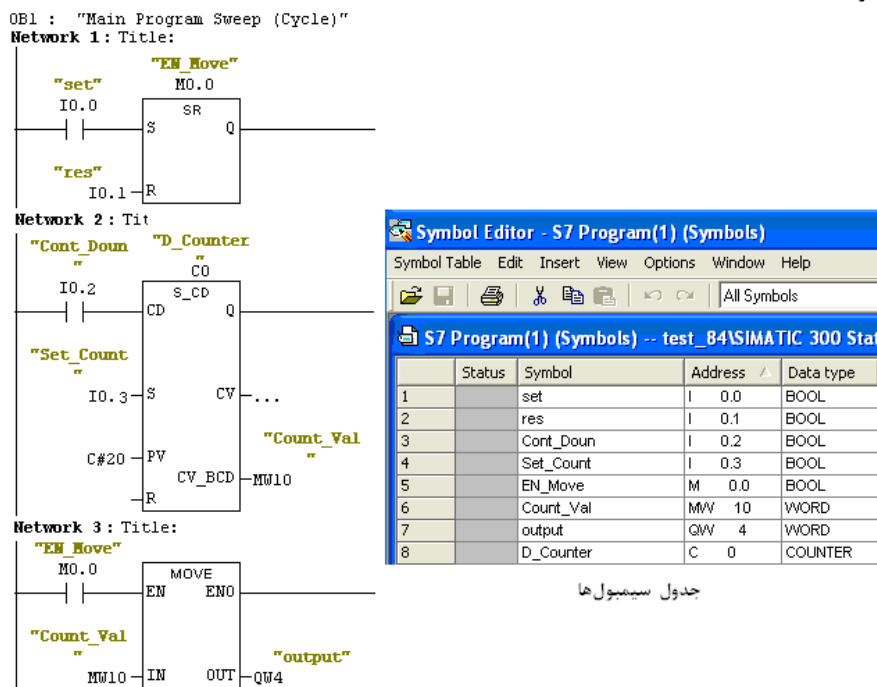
OB1 : "Main Program Sweep (Cycle)"
Network 1: Title:

"EN_Move"
M0.0
"set"
I0.0
SR
S Q
"res"
I0.1 R

Network 2: Tit

"Cont_Doun"
"D_Counter"
C0
I0.2
S_CD
CD Q
"Set_Count"
I0.3 S CV ...
"Count_Val"
C#20 PV
CV_BCD MW10
R

Network 3: Title:

"EN_Move"
M0.0
MOVE
EN ENO
"Count_Val"
"output"
MW10 IN OUT QW4

Symbol Editor - S7 Program(1) (Symbols)
Symbol Table Edit Insert View Options Window Help
All Symbols
S7 Program(1) (Symbols) -- test_84\SIMATIC 300 Sta

| | Status | Symbol | Address | Data type |
|---|---|---|---|---|
| 1 | | set | I 0.0 | BOOL |
| 2 | | res | I 0.1 | BOOL |
| 3 | | Cont_Doun | I 0.2 | BOOL |
| 4 | | Set_Count | I 0.3 | BOOL |
| 5 | | EN_Move | M 0.0 | BOOL |
| 6 | | Count_Val | MW 10 | WORD |
| 7 | | output | QW 4 | WORD |
| 8 | | D_Counter | C 0 | COUNTER |

جدول سیمبول‌ها